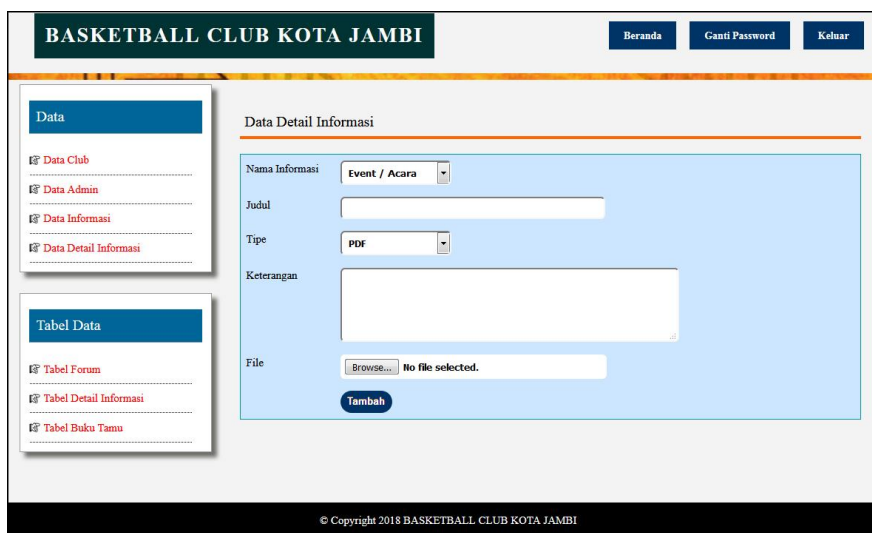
BASKETBALL CLUB KOTA JAMBI

Beranda
Ganti Password
Keluar

Data

Data Club
Data Admin
Data Informasi
Data Detail Informasi

Tabel Data

Tabel Forum
Tabel Detail Informasi
Tabel Buku Tamu

Data Detail Informasi

Nama Informasi
Event / Acara
Judul
Tipe
PDF
Keterangan
File
Browse... No file selected.
Tambah

© Copyright 2018 BASKETBALL CLUB KOTA JAMBI